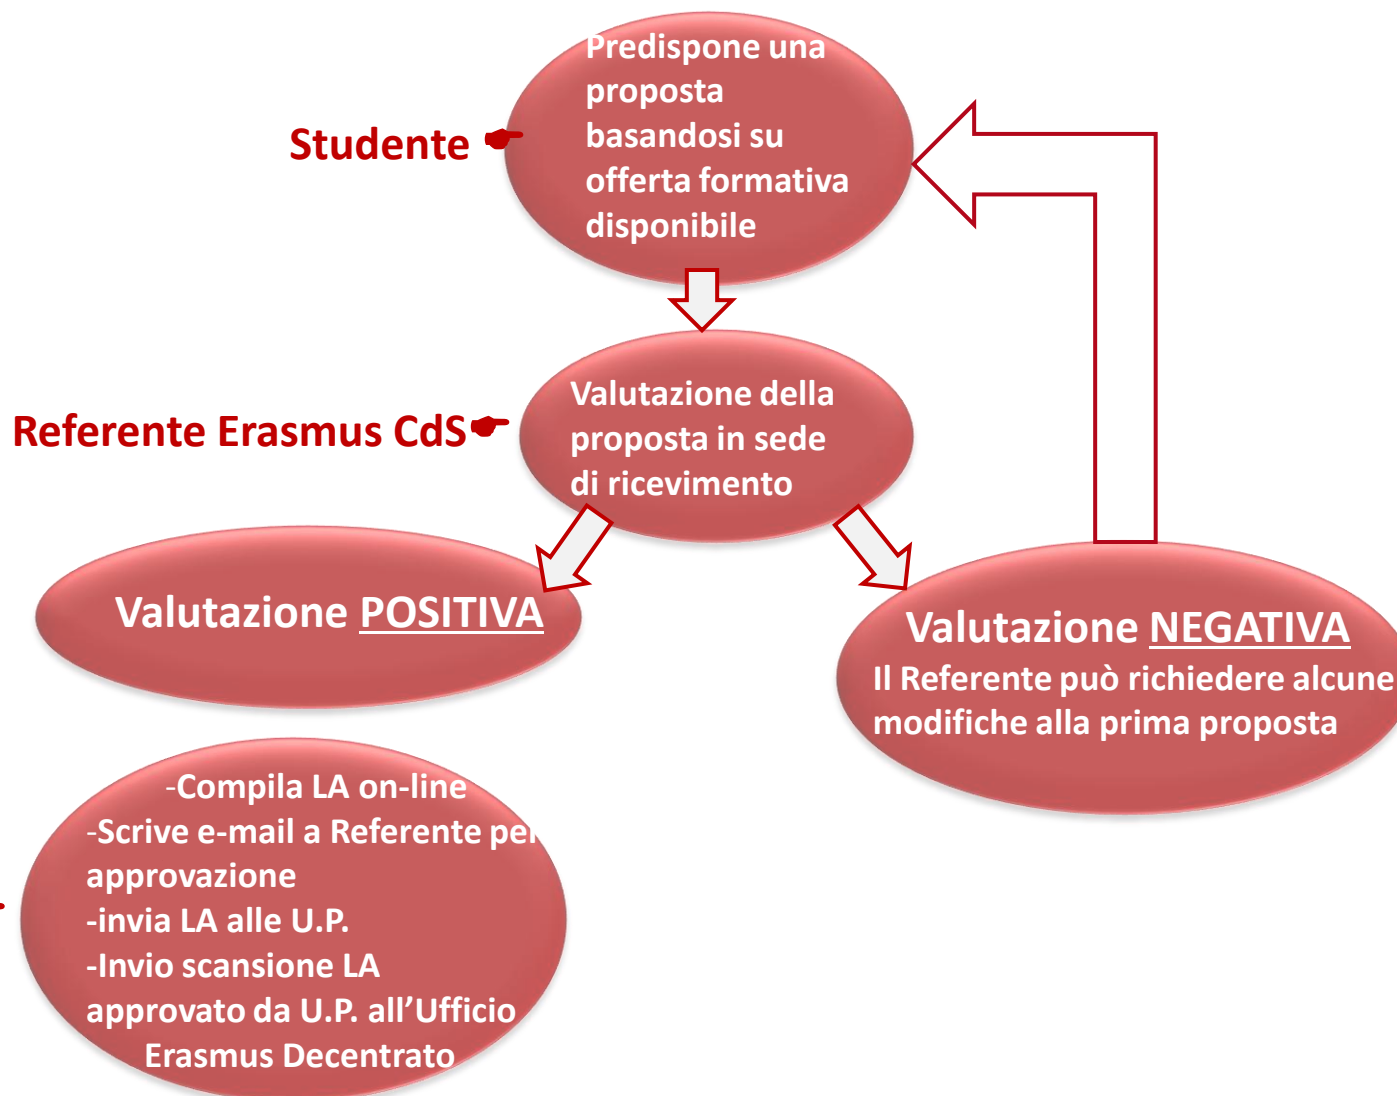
Studente

Predispone una proposta basandosi su offerta formativa disponibile

Referente Erasmus CdS

Valutazione della proposta in sede di ricevimento

Valutazione POSITIVA

Valutazione NEGATIVA
Il Referente può richiedere alcune modifiche alla prima proposta

-Compila LA on-line
-Scrive e-mail a Referente pe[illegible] approvazione
-invia LA alle U.P.
-Invio scansione LA approvato da U.P. all'Ufficio Erasmus Decentrato